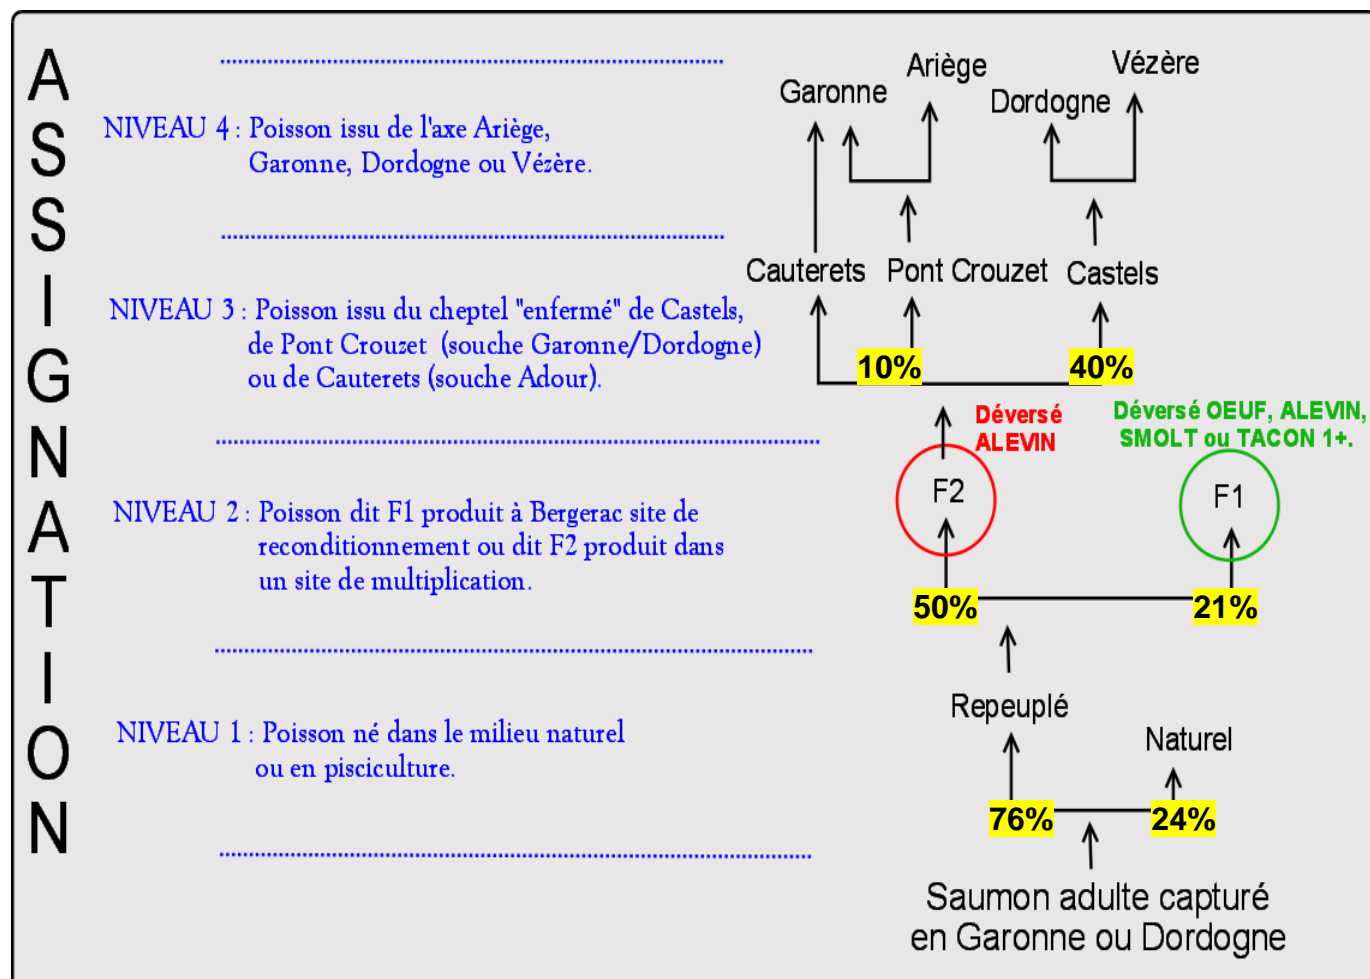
ASSIGNATION

NIVEAU 4 : Poisson issu de l'axe Ariège, Garonne, Dordogne ou Vézère.

NIVEAU 3 : Poisson issu du cheptel "enfermé" de Castels, de Pont Crouzet (souche Garonne/Dordogne) ou de Cauterets (souche Adour).

NIVEAU 2 : Poisson dit F1 produit à Bergerac site de reconditionnement ou dit F2 produit dans un site de multiplication.

NIVEAU 1 : Poisson né dans le milieu naturel ou en pisciculture.

Garonne
Ariège
Vézère
Dordogne
Cauterets
Pont Crouzet
Castels
10%
40%
Déversé ALEVIN
Déversé OEUF, ALEVIN, SMOLT ou TACON 1+.
F2
F1
50%
21%
Repeuplé
Naturel
76%
24%
Saumon adulte capturé en Garonne ou Dordogne